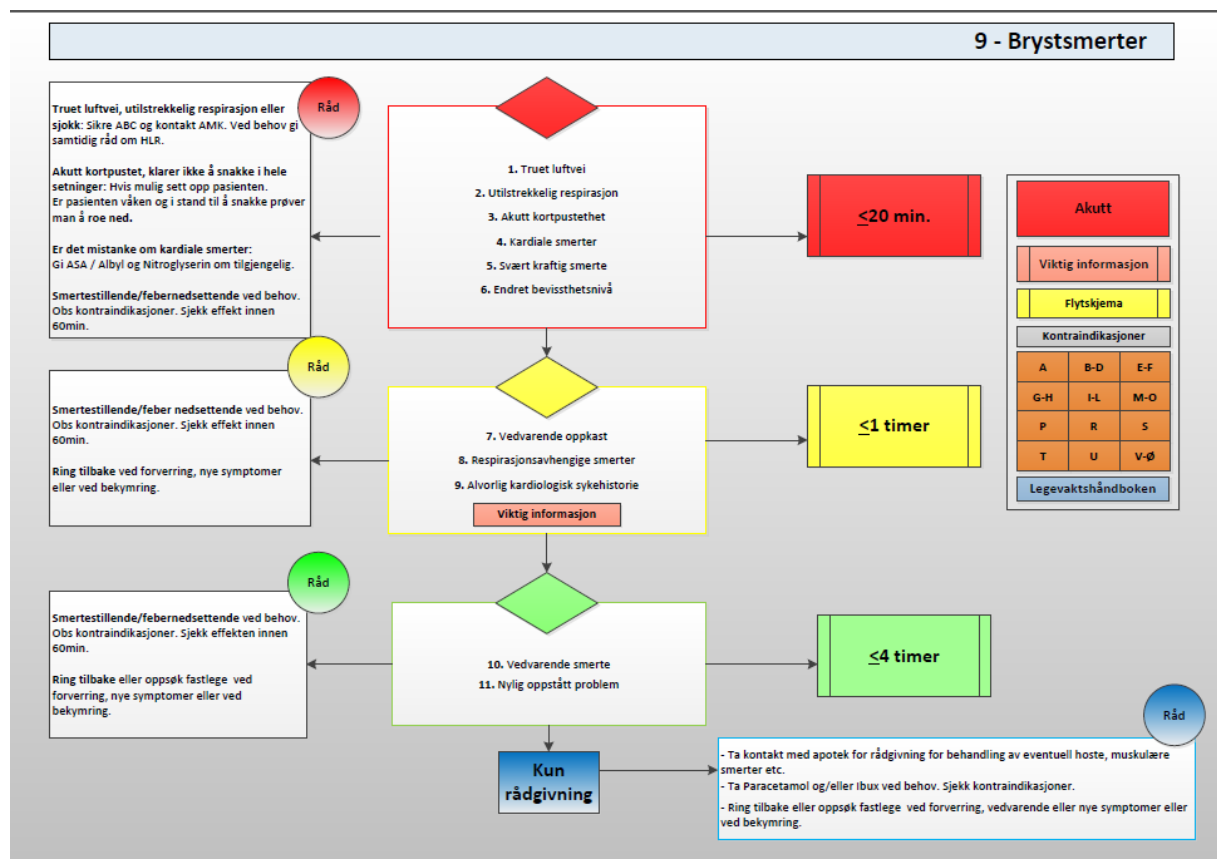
9 - Brystsmerter

Råd

Truet luftvei, utilstrekkelig respirasjon eller sjokk: Sikre ABC og kontakt AMK. Ved behov gi samtidig råd om HLR.

Akutt kortpustet, klarer ikke å snakke i hele setninger: Hvis mulig sett opp pasienten. Er pasienten våken og i stand til å snakke prøver man å roe ned.

Er det mistanke om kardiale smerter: Gi ASA / Albyl og Nitroglyserin om tilgjengelig.

Smertestillende/febernedsettende ved behov. Obs kontraindikasjoner. Sjekk effekt innen 60min.

1. Truet luftvei
2. Utilstrekkelig respirasjon
3. Akutt kortpustethet
4. Kardiale smerter
5. Svært kraftig smerte
6. Endret bevissthetsnivå

≤20 min.

Akutt

Viktig informasjon

Flytskjema

Kontraindikasjoner

| A | B-D | E-F |
|---|---|---|
| G-H | I-L | M-O |
| P | R | S |
| T | U | V-Ø |

Legevaktshåndboken

Råd

Smertestillende/feber nedsettende ved behov. Obs kontraindikasjoner. Sjekk effekt innen 60min.

Ring tilbake ved forverring, nye symptomer eller ved bekymring.

7. Vedvarende oppkast
8. Respirasjonsavhengige smerter
9. Alvorlig kardiologisk sykehistorie

Viktig informasjon

≤1 timer

Råd

Smertestillende/febernedsettende ved behov. Obs kontraindikasjoner. Sjekk effekten innen 60min.

Ring tilbake eller oppsøk fastlege ved forverring, nye symptomer eller ved bekymring.

10. Vedvarende smerte
11. Nylig oppstått problem

≤4 timer

Råd

Kun rådgivning

- Ta kontakt med apotek for rådgivning for behandling av eventuell hoste, muskulære smerter etc.
- Ta Paracetamol og/eller Ibux ved behov. Sjekk kontraindikasjoner.
- Ring tilbake eller oppsøk fastlege ved forverring, vedvarende eller nye symptomer eller ved bekymring.